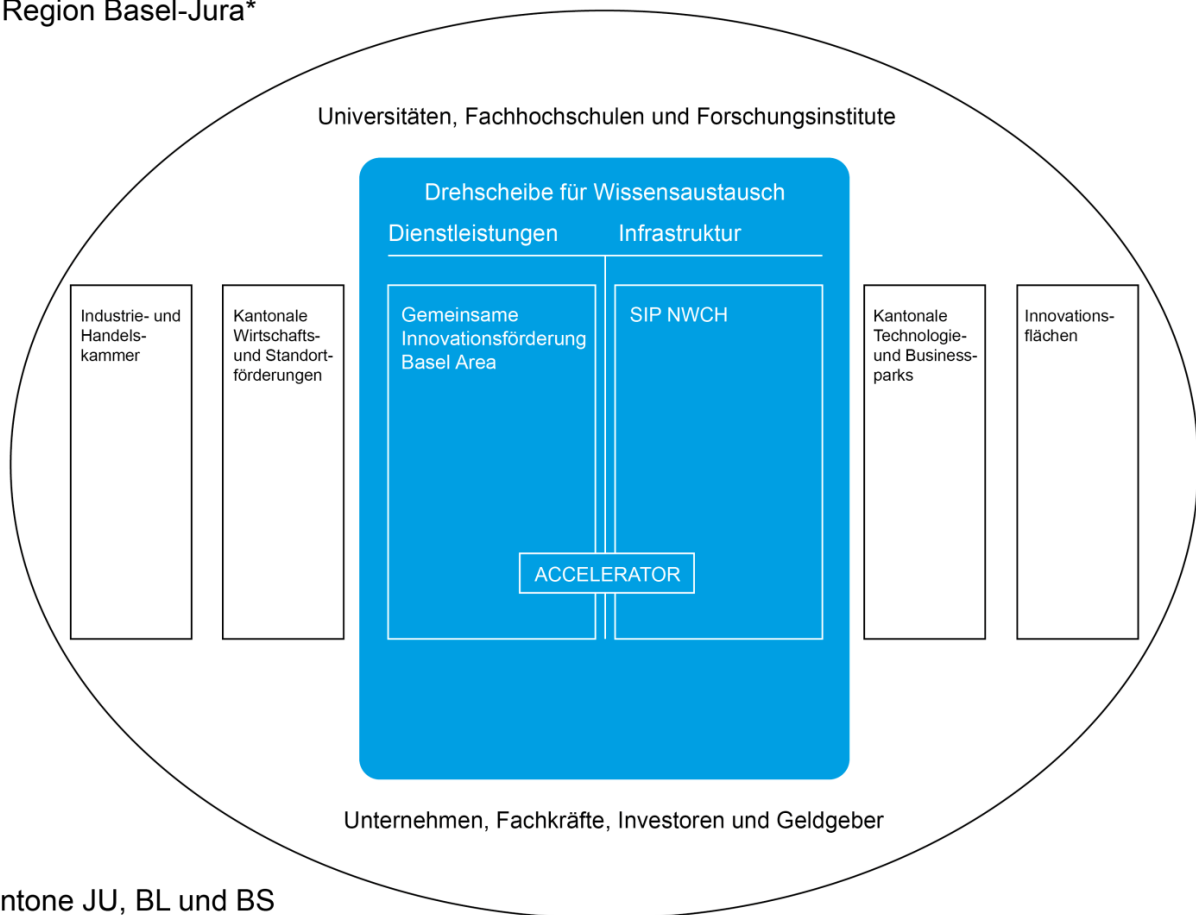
Region Basel-Jura*

Universitäten, Fachhochschulen und Forschungsinstitute

Drehscheibe für Wissensaustausch

Dienstleistungen

Infrastruktur

Industrie- und Handelskammer

Kantonale Wirtschafts- und Standortförderungen

Gemeinsame Innovationsförderung Basel Area

SIP NWCH

Kantonale Technologie- und Businessparks

Innovationsflächen

ACCELERATOR

Unternehmen, Fachkräfte, Investoren und Geldgeber

ntone JU, BL und BS